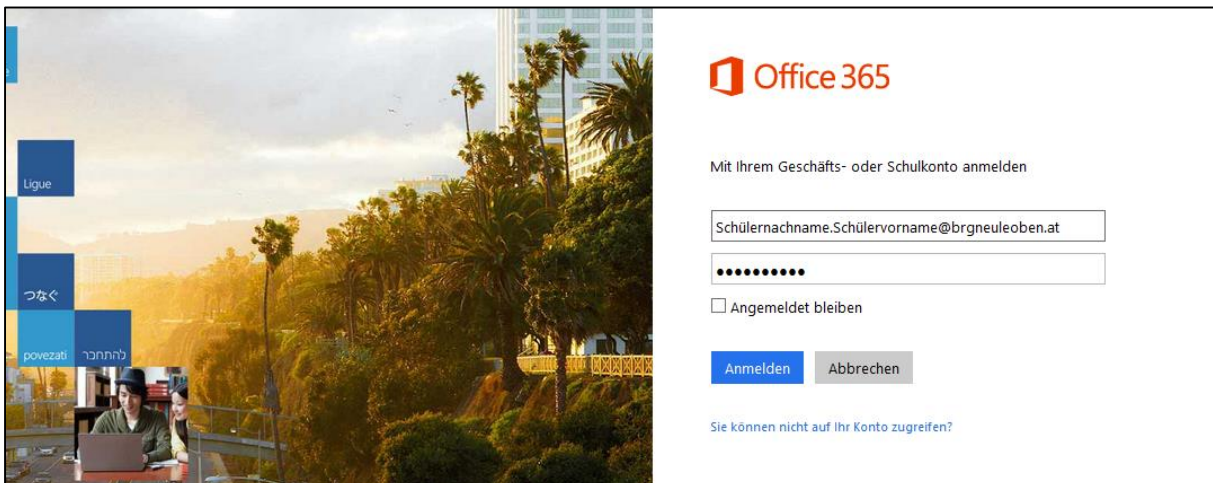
Ligue

つなぐ

povezati

להתחבר

Office 365

Mit Ihrem Geschäfts- oder Schulkonto anmelden

Schülernachname.Schülervorname@brgneuleoben.at

••••••••••

Angemeldet bleiben

Anmelden

Abbrechen

Sie können nicht auf Ihr Konto zugreifen?